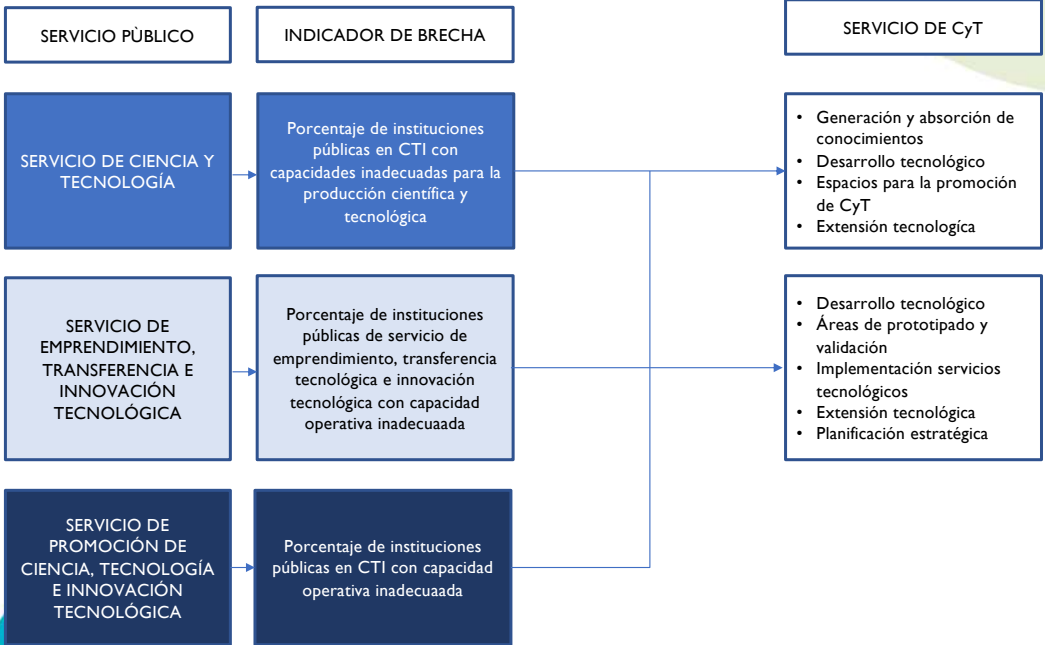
SERVICIO PÙBLICO

INDICADOR DE BRECHA

SERVICIO DE CyT

SERVICIO DE CIENCIA Y TECNOLOGÍA

Porcentaje de instituciones públicas en CTI con capacidades inadecuadas para la producción científica y tecnológica

- Generación y absorción de conocimientos
- Desarrollo tecnológico
- Espacios para la promoción de CyT
- Extensión tecnológica

SERVICIO DE EMPRENDIMIENTO, TRANSFERENCIA E INNOVACIÓN TECNOLÓGICA

Porcentaje de instituciones públicas de servicio de emprendimiento, transferencia tecnológica e innovación tecnológica con capacidad operativa inadecuaada

- Desarrollo tecnológico
- Áreas de prototipado y validación
- Implementación servicios tecnológicos
- Extensión tecnológica
- Planificación estratégica

SERVICIO DE PROMOCIÓN DE CIENCIA, TECNOLOGÍA E INNOVACIÓN TECNOLÓGICA

Porcentaje de instituciones públicas en CTI con capacidad operativa inadecuaada